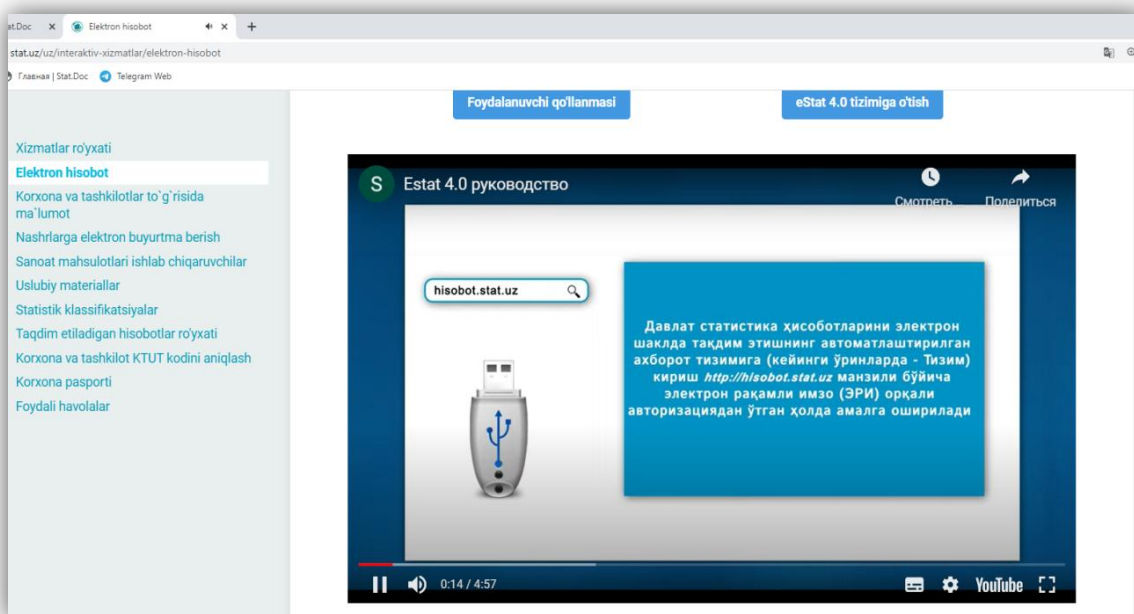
at.Doc × Elektron hisobot × +

stat.uz/uz/interaktiv-xizmatlar/elektron-hisobot

Главная | Stat.Doc Telegram Web

Foydalanuvchi qo'llanmasi

eStat 4.0 tizimiga o'tish

Xizmatlar ro'yxati
Elektron hisobot
Korxona va tashkilotlar to`g`risida ma`lumot
Nashrlarga elektron buyurtma berish
Sanoat mahsulotlari ishlab chiqaruvchilar
Uslubiy materiallar
Statistik klassifikatsiyalar
Taqdim etiladigan hisobotlar ro'yxati
Korxona va tashkilot KTUT kodini aniqlash
Korxona pasporti
Foydali havolalar

S Estat 4.0 руководство

Смотреть... Поделиться

hisobot.stat.uz

Давлат статистика ҳисоботларини электрон шаклда тақдим этишнинг автоматлаштирилган ахборот тизимига (кейинги ўринларда - Тизим) кириш http://hisobot.stat.uz манзили бўйича электрон рақамли имзо (ЭРИ) орқали авторизациядан ўтган ҳолда амалга оширилади

0:14 / 4:57

YouTube